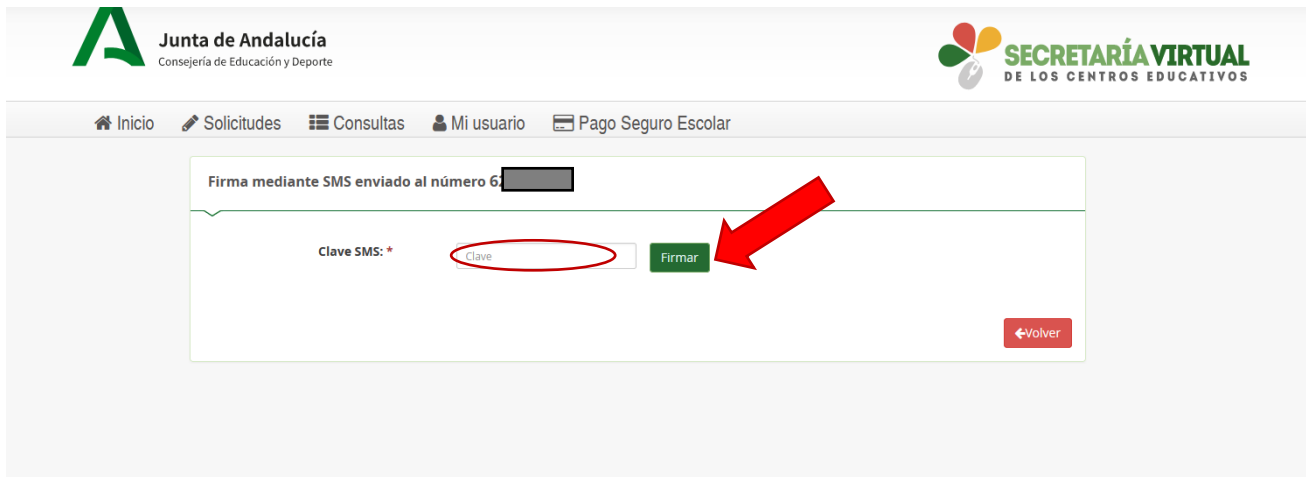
Junta de Andalucía
Consejería de Educación y Deporte

SECRETARÍA VIRTUAL
DE LOS CENTROS EDUCATIVOS

Inicio Solicitudes Consultas Mi usuario Pago Seguro Escolar

Firma mediante SMS enviado al número 6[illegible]

Clave SMS: *
Clave
Firmar

Volver